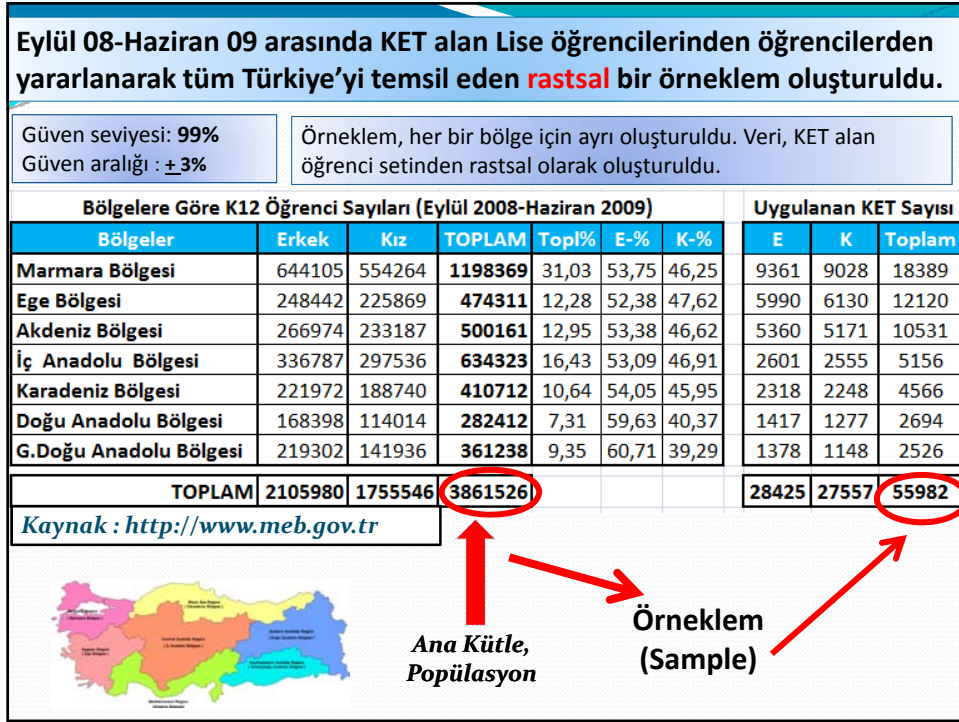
Eylül 08-Haziran 09 arasında KET alan Lise öğrencilerinden öğrencilerden yararlanarak tüm Türkiye'yi temsil eden rastsal bir örneklem oluşturuldu.

Güven seviyesi: 99%
Güven aralığı : $\pm$ 3%

Örneklem, her bir bölge için ayrı oluşturuldu. Veri, KET alan öğrenci setinden rastsal olarak oluşturuldu.

Bölgelere Göre K12 Öğrenci Sayıları (Eylül 2008-Haziran 2009)

Uygulanan KET Sayısı

| Bölgeler | Erkek | Kız | TOPLAM | Topl% | E-% | K-% | E | K | Toplam |
|---|---|---|---|---|---|---|---|---|---|
| Marmara Bölgesi | 644105 | 554264 | 1198369 | 31,03 | 53,75 | 46,25 | 9361 | 9028 | 18389 |
| Ege Bölgesi | 248442 | 225869 | 474311 | 12,28 | 52,38 | 47,62 | 5990 | 6130 | 12120 |
| Akdeniz Bölgesi | 266974 | 233187 | 500161 | 12,95 | 53,38 | 46,62 | 5360 | 5171 | 10531 |
| İç Anadolu Bölgesi | 336787 | 297536 | 634323 | 16,43 | 53,09 | 46,91 | 2601 | 2555 | 5156 |
| Karadeniz Bölgesi | 221972 | 188740 | 410712 | 10,64 | 54,05 | 45,95 | 2318 | 2248 | 4566 |
| Doğu Anadolu Bölgesi | 168398 | 114014 | 282412 | 7,31 | 59,63 | 40,37 | 1417 | 1277 | 2694 |
| G.Doğu Anadolu Bölgesi | 219302 | 141936 | 361238 | 9,35 | 60,71 | 39,29 | 1378 | 1148 | 2526 |
| TOPLAM | 2105980 | 1755546 | 3861526 | | | | 28425 | 27557 | 55982 |

Kaynak : http://www.meb.gov.tr

Ana Kütle, Popülasyon

Örneklem (Sample)